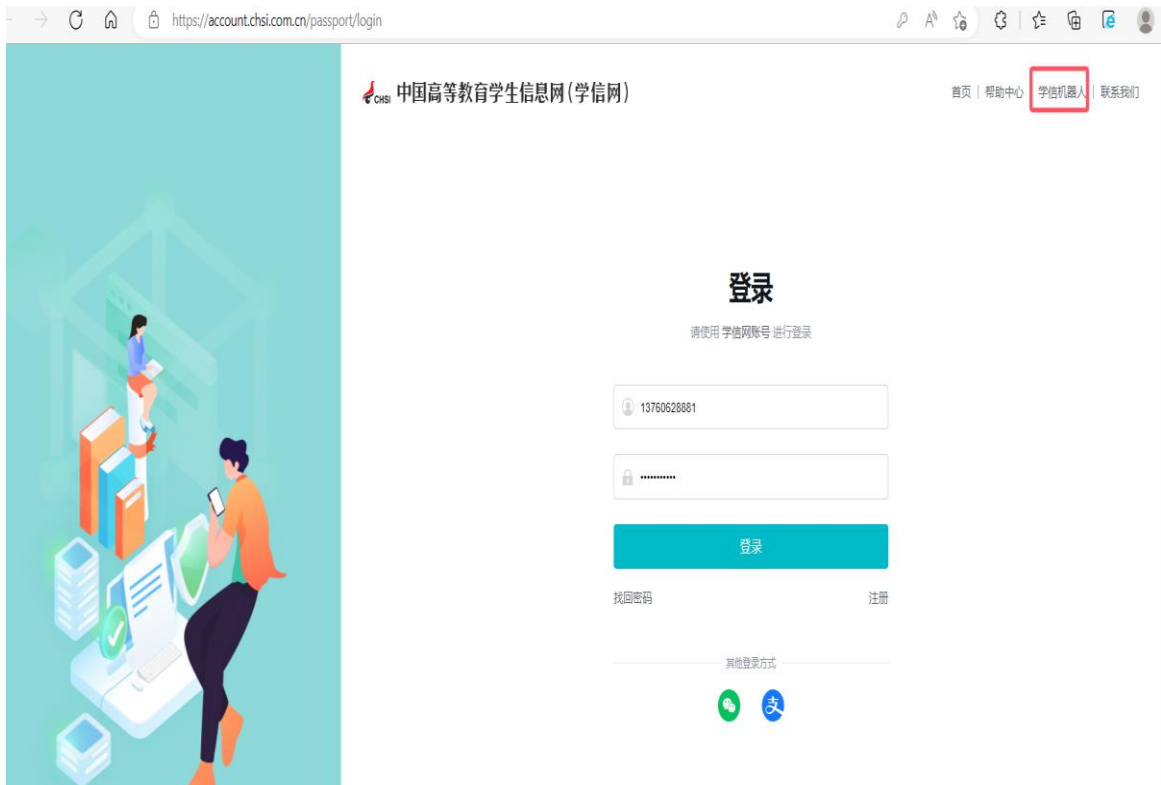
https://account.chsi.com.cn/passport/login

CHSI 中国高等教育学生信息网(学信网)

首页 | 帮助中心 | 学信机器人 | 联系我们

登录

请使用 学信网账号 进行登录

13760628881

••••••••••

登录

找回密码

注册

其他登录方式

支